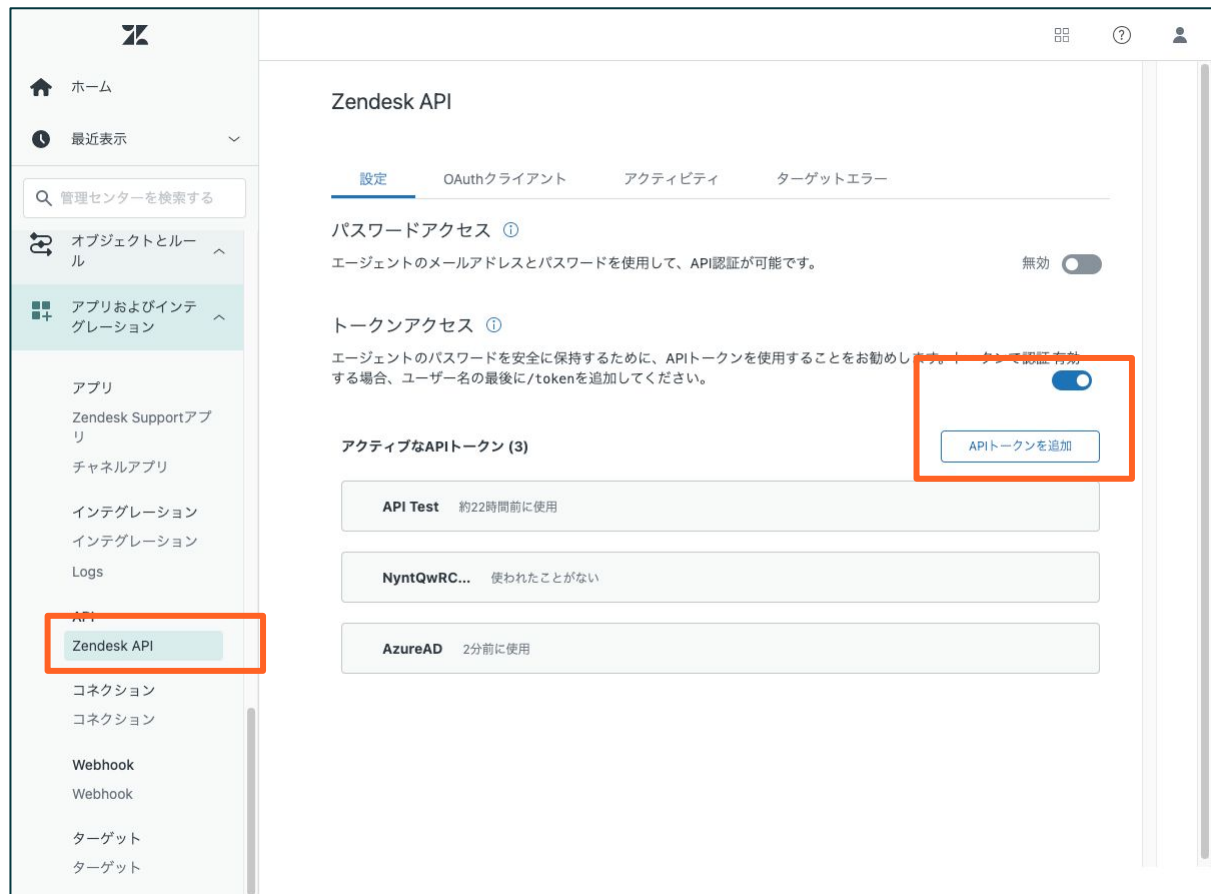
ホーム

最近表示

管理センターを検索する

オブジェクトとルール

アプリおよびインテグレーション

アプリ

Zendesk Supportアプリ

チャネルアプリ

インテグレーション

インテグレーション

Logs

API

Zendesk API

コネクション

コネクション

Webhook

Webhook

ターゲット

ターゲット

Zendesk API

設定 OAuthクライアント アクティビティ ターゲットエラー

パスワードアクセス

エージェントのメールアドレスとパスワードを使用して、API認証が可能です。

無効

トークンアクセス

エージェントのパスワードを安全に保持するために、APIトークンを使用することをお勧めし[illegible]トークンで認証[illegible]する場合、ユーザー名の最後に/tokenを追加してください。

アクティブなAPIトークン (3)

APIトークンを追加

API Test 約22時間前に使用

NyntQwRC... 使われたことがない

AzureAD 2分前に使用